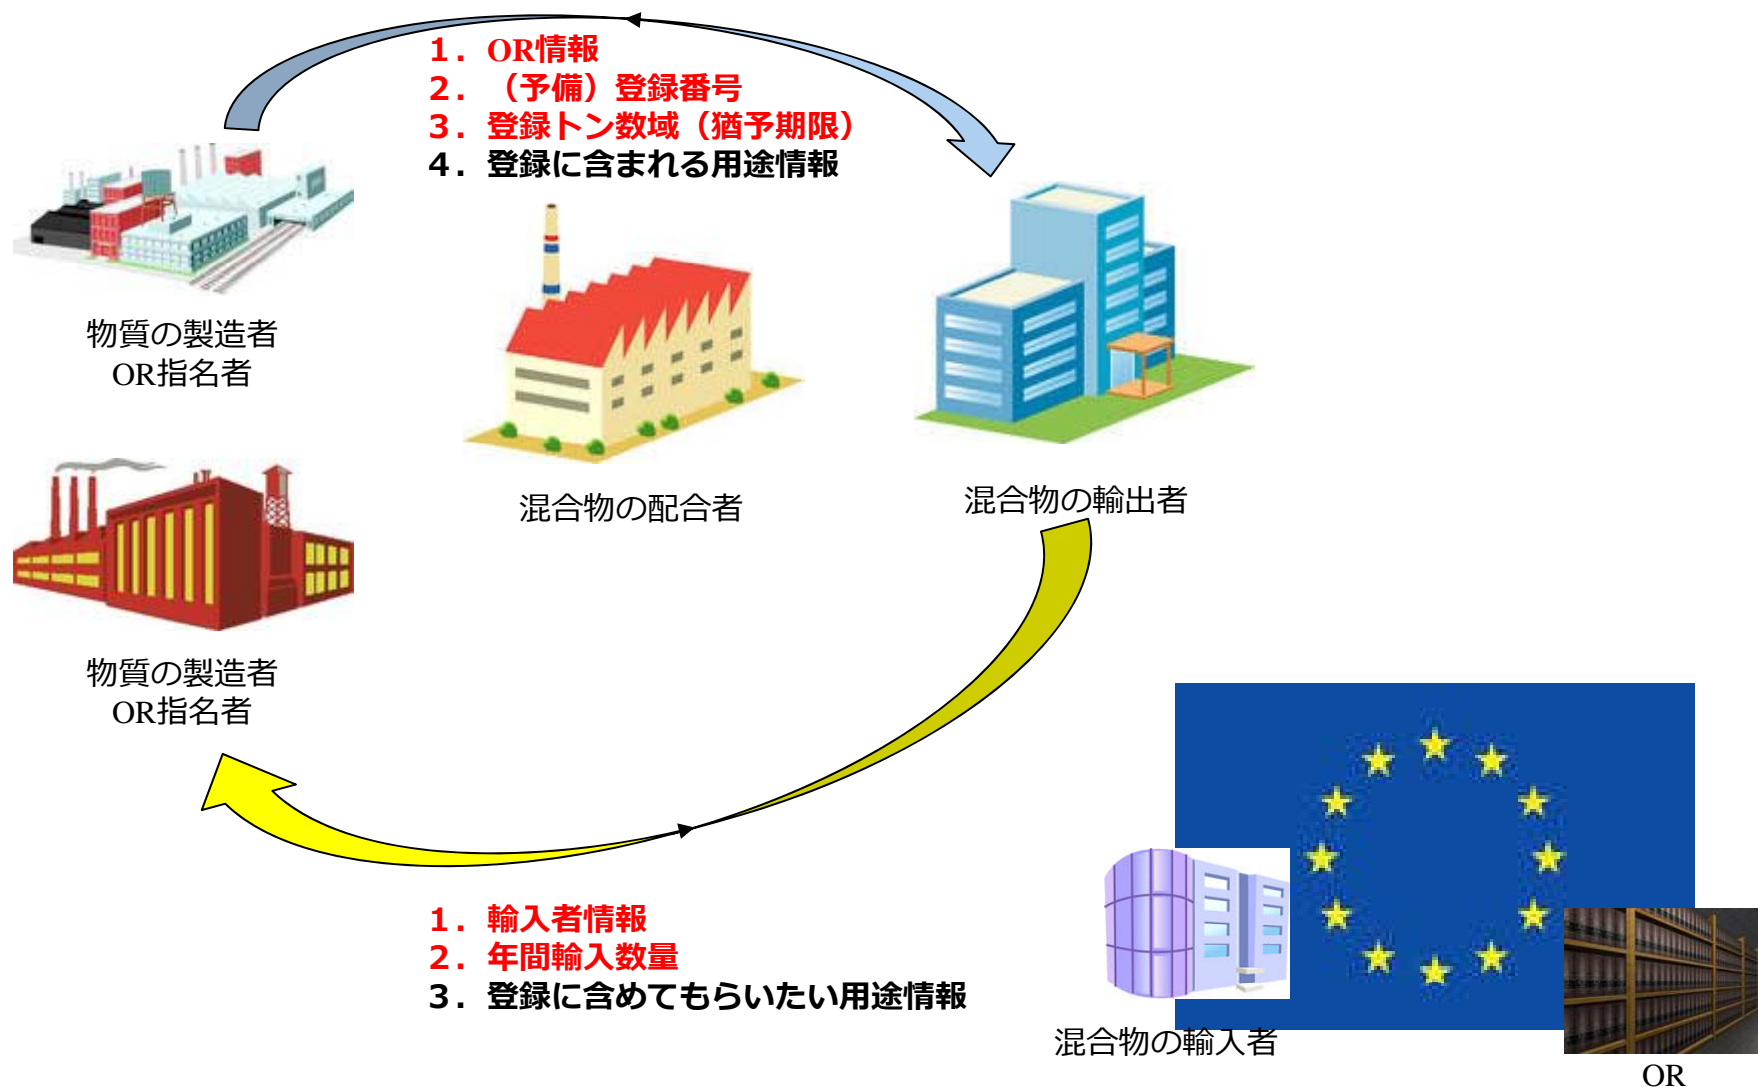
1．OR情報
2．（予備）登録番号
3．登録トン数域（猶予期限）
4．登録に含まれる用途情報

物質の製造者
OR指名者

混合物の配合者

混合物の輸出者

物質の製造者
OR指名者

1．輸入者情報
2．年間輸入数量
3．登録に含めてもらいたい用途情報

混合物の輸入者

OR